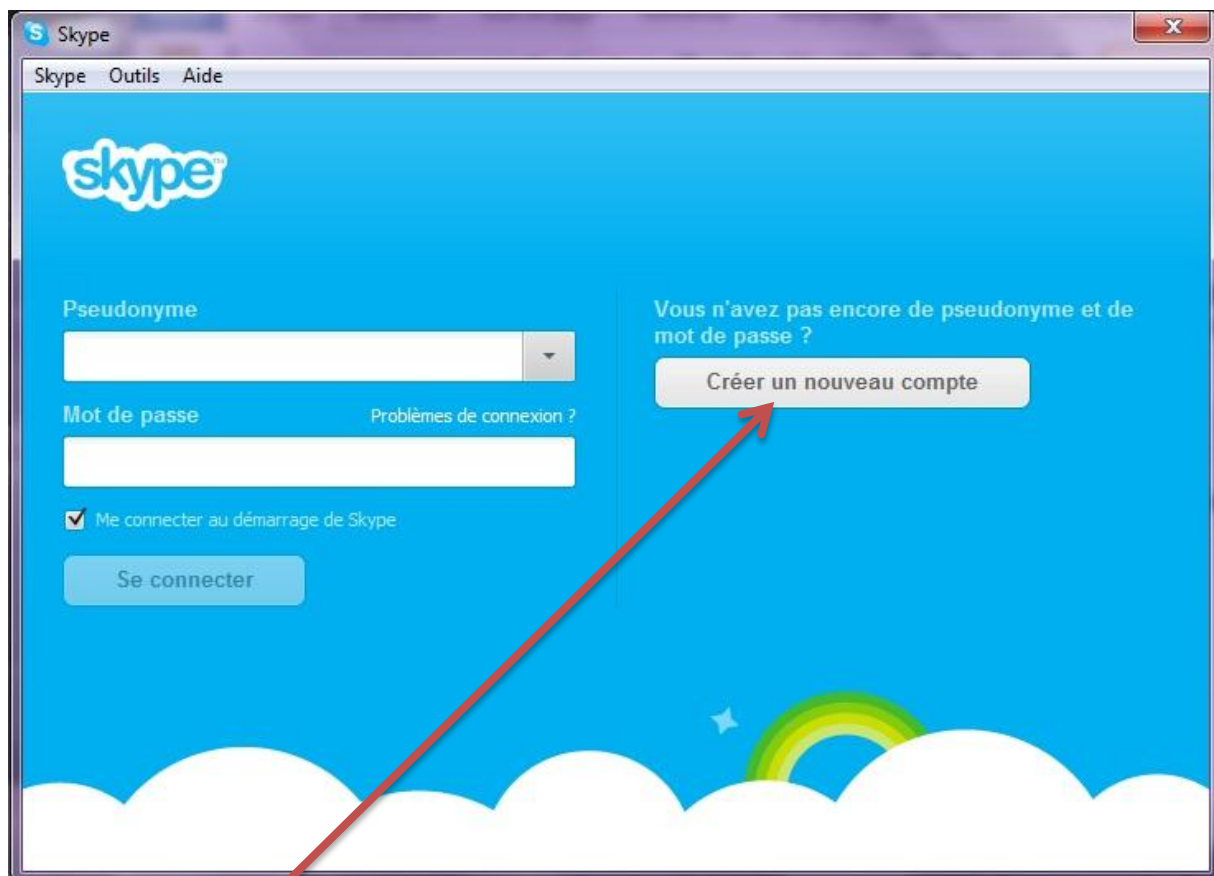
Skype

Skype Outils Aide

skype

Pseudonyme

Mot de passe

Problèmes de connexion ?

Me connecter au démarrage de Skype

Se connecter

Vous n'avez pas encore de pseudonyme et de mot de passe ?

Créer un nouveau compte